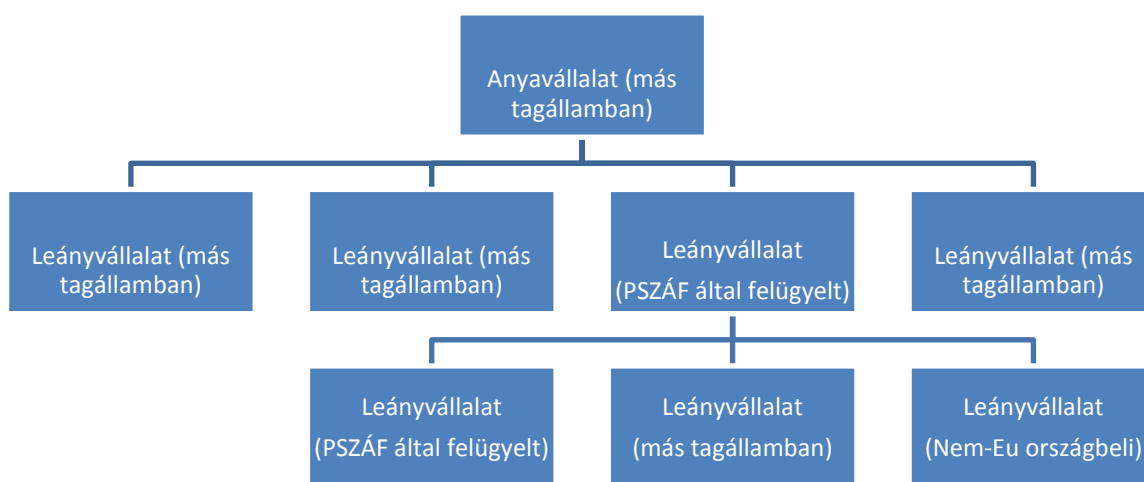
Anyavállalat (más tagállamban)

Leányvállalat (más tagállamban)

Leányvállalat (más tagállamban)

Leányvállalat (PSZÁF által felügyelt)

Leányvállalat (más tagállamban)

Leányvállalat (PSZÁF által felügyelt)

Leányvállalat (más tagállamban)

Leányvállalat (Nem-Eu országbeli)